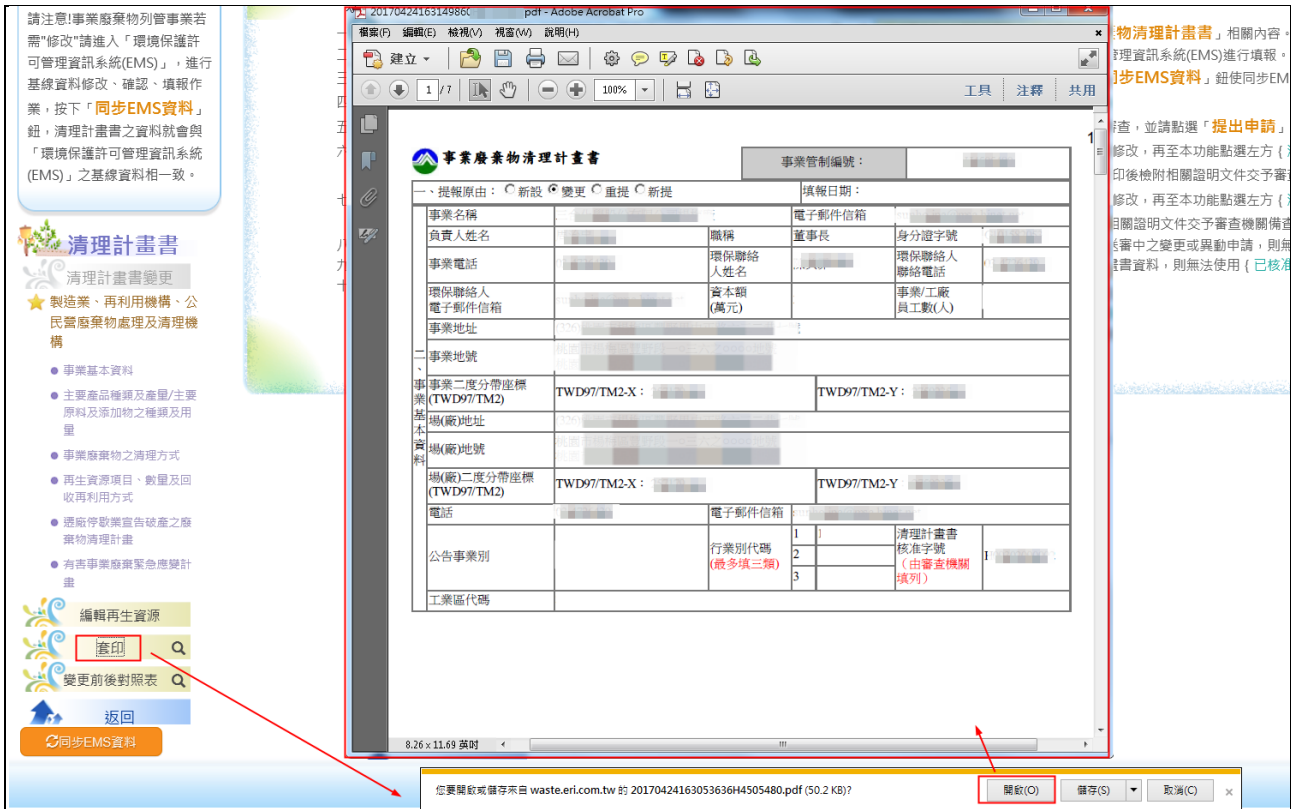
請注意!事業廢棄物列管事業若需"修改"請進入「環境保證許可管理資訊系統(EMS)」，進行基線資料修改、確認、填報作業，按下「同步EMS資料」鈕，清理計畫書之資料就會與「環境保證許可管理資訊系統(EMS)」之基線資料相一致。

清理計畫書
清理計畫書變更
製造業、再利用機構、公民營廢棄物處理及清理機構
事業基本資料
主要產品種類及產量/主要原料及添加物之種類及用量
事業廢棄物之清理方式
再生資源項目、數量及回收再利用方式
選廠停歇業宣告破產之廢棄物清理計畫
有害事業廢棄緊急應變計畫
編輯再生資源
套印
變更前後對照表
返回
同步EMS資料

20170424163149860 pdf - Adobe Acrobat Pro
檔案(F) 編輯(E) 檢視(V) 視窗(W) 說明(H)
建立
1 /7 100%
工具 註釋 共用

事業廢棄物清理計畫書

| 事業管制編號： | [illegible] |
|---|---|

一、提報原由：○新設 ● 變更 ○重提 ○新提 填報日期：

| | 事業名稱 | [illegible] | 電子郵件信箱 | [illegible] | | |
|---|---|---|---|---|---|---|
| | 負責人姓名 | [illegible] | 職稱 | 董事長 | 身分證字號 | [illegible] |
| | 事業電話 | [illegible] | 環保聯絡人姓名 | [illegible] | 環保聯絡人聯絡電話 | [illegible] |
| | 環保聯絡人電子郵件信箱 | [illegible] | 資本額(萬元) | | 事業/工廠員工數(人) | |
| | 事業地址 | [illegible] | | | | |
| 二、事業基本資料 | 事業地號 | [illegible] | | | | |
| | 事業二度分帶座標(TWD97/TM2) | TWD97/TM2-X： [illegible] | | TWD97/TM2-Y： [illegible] | | |
| | 場(廠)地址 | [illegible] | | | | |
| | 場(廠)地號 | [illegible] | | | | |
| | 場(廠)二度分帶座標(TWD97/TM2) | TWD97/TM2-X： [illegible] | | TWD97/TM2-Y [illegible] | | |
| | 電話 | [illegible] | 電子郵件信箱 | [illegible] | | |
| | 公告事業別 | | 行業別代碼(最多填三類) | 1 2 3 | 清理計畫書核准字號(由審查機關填列) | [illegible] |
| | 工業區代碼 | | | | | |

8.26 x 11.69 英吋

物清理計畫書」相關內容。
管理資訊系統(EMS)進行填報。
同步EMS資料」鈕使同步EM
審查，並請點選「提出申請
修改，再至本功能點選左方
印後檢附相關證明文件交予審
修改，再至本功能點選左方
相關證明文件交予審查機關備查
送審中之變更或異動申請，則無
畫書資料，則無法使用｛已核准

您要開啟或儲存來自 waste.eri.com.tw 的 20170424163053636H4505480.pdf (50.2 KB)?
開啟(O) 儲存(S) 取消(C)